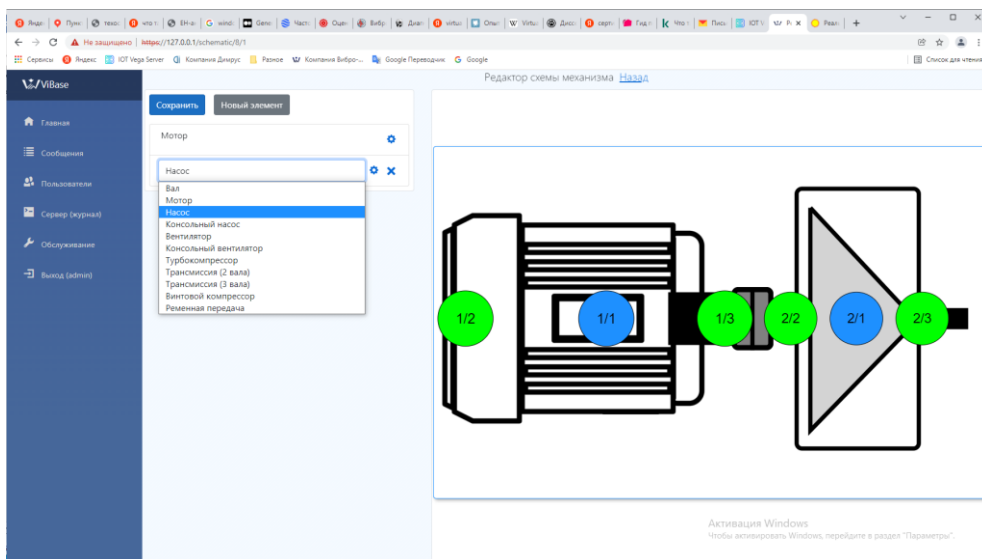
Яндє | Пунк | техс | что т | EH-a | windc | Gene | Част | Оцен | Вибр | Диаг | virtua | Опыт | Virtua | Диск | серти | Гид п | Что | Пись | IOT\ | Р. | Реда | +

← → C ▲ Не защищено | https://127.0.0.1/schematic/8/1

Сервисы Яндекс IOT Vega Server Компания Димрус Разное Компания Вибро-... Google Переводчик Google Список для чтения

ViBase

Главная

Сообщения

Пользователи

Сервер (журнал)

Обслуживание

Выход (admin)

Сохранить Новый элемент

Мотор

Насос

Вал
Мотор
Насос
Консольный насос
Вентилятор
Консольный вентилятор
Турбокомпрессор
Трансмиссия (2 вала)
Трансмиссия (3 вала)
Винтовой компрессор
Ременная передача

Редактор схемы механизма Назад

1/2 1/1 1/3 2/2 2/1 2/3

Активация Windows
Чтобы активировать Windows, перейдите в раздел "Параметры".